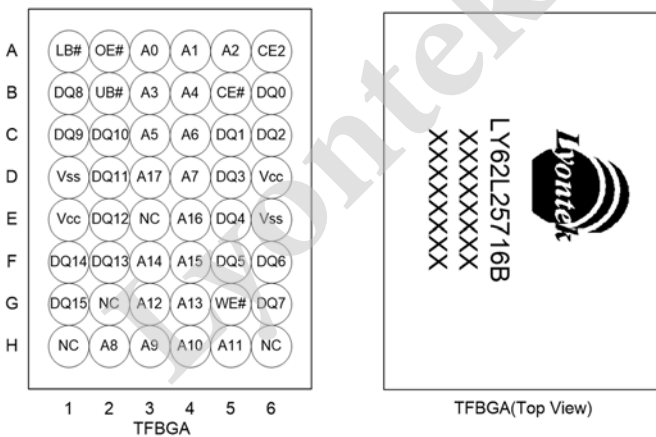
| | 1 | 2 | 3 | 4 | 5 | 6 |
|---|---|---|---|---|---|---|
| A | LB# | OE# | A0 | A1 | A2 | CE2 |
| B | DQ8 | UB# | A3 | A4 | CE# | DQ0 |
| C | DQ9 | DQ10 | A5 | A6 | DQ1 | DQ2 |
| D | Vss | DQ11 | A17 | A7 | DQ3 | Vcc |
| E | Vcc | DQ12 | NC | A16 | DQ4 | Vss |
| F | DQ14 | DQ13 | A14 | A15 | DQ5 | DQ6 |
| G | DQ15 | NC | A12 | A13 | WE# | DQ7 |
| H | NC | A8 | A9 | A10 | A11 | NC |

TFBGA

Lyontek
LY62L25716B
XXXXXXX
XXXXXXX

TFBGA(Top View)

Lyontek